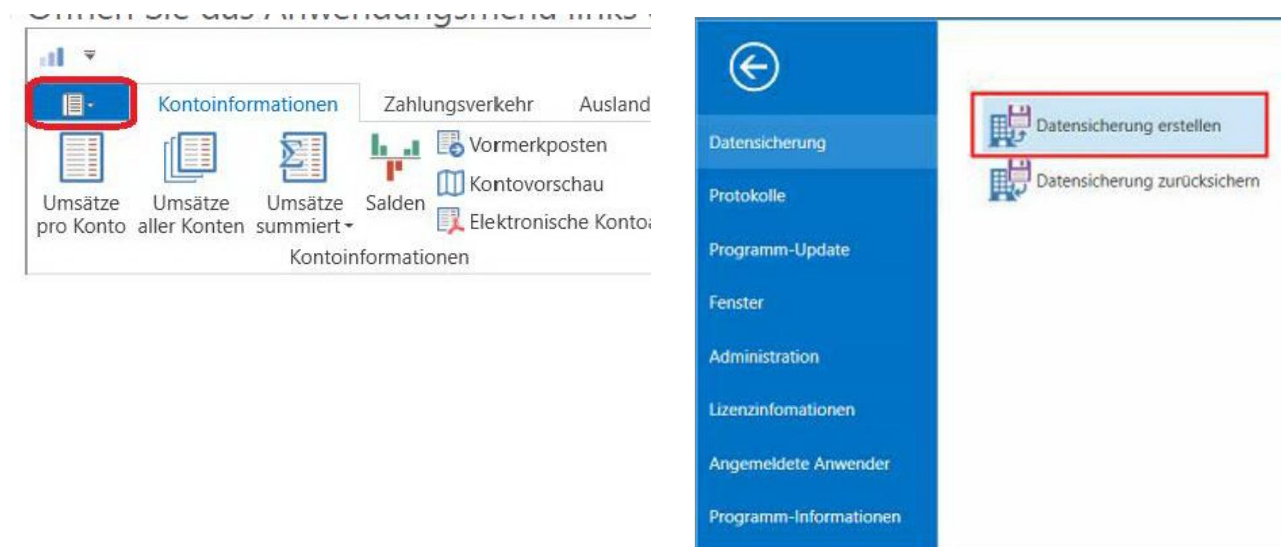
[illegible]

Kontoinformationen
Zahlungsverkehr
Ausland

Umsätze pro Konto
Umsätze aller Konten
Umsätze summiert
Salden
Vormerkposten
Kontovorschau
Elektronische Konto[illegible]
Kontoinformationen

Datensicherung
Protokolle
Programm-Update
Fenster
Administration
Lizenzinfomationen
Angemeldete Anwender
Programm-Informationen

Datensicherung erstellen
Datensicherung zurücksichern